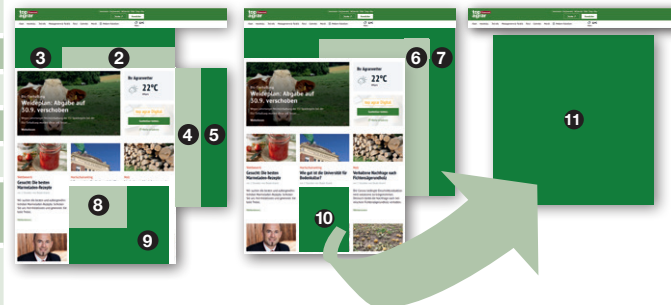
3
2
4
5
8
9
6
7
10
11

Bio Agrarwetter
22°C
Weideplan: Abgabe auf 30.9. verschoben

Gesucht: Die besten Marmeladen-Rezepte

Wie gut ist die Universität für Bodenkultur?

Warum heuer Nachfrage nach Fichtensägerestholz